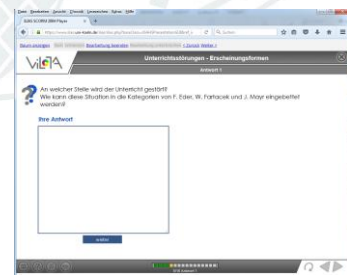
Unterrichtsstörungen - Erscheinungsformen

Antwort 1

An welcher Stelle wird der Unterricht gestört?
Wie kann diese Situation in die Kategorien von F. Eder, W. Fartacek und J. Mayr eingebettet werden?

Ihre Antwort

weiter